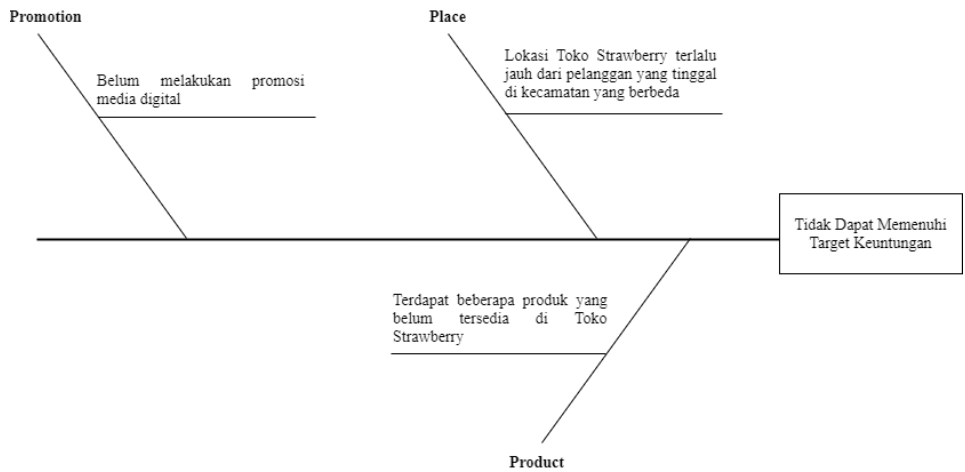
Promotion

Belum melakukan promosi media digital

Place

Lokasi Toko Strawberry terlalu jauh dari pelanggan yang tinggal di kecamatan yang berbeda

Tidak Dapat Memenuhi Target Keuntungan

Terdapat beberapa produk yang belum tersedia di Toko Strawberry

Product